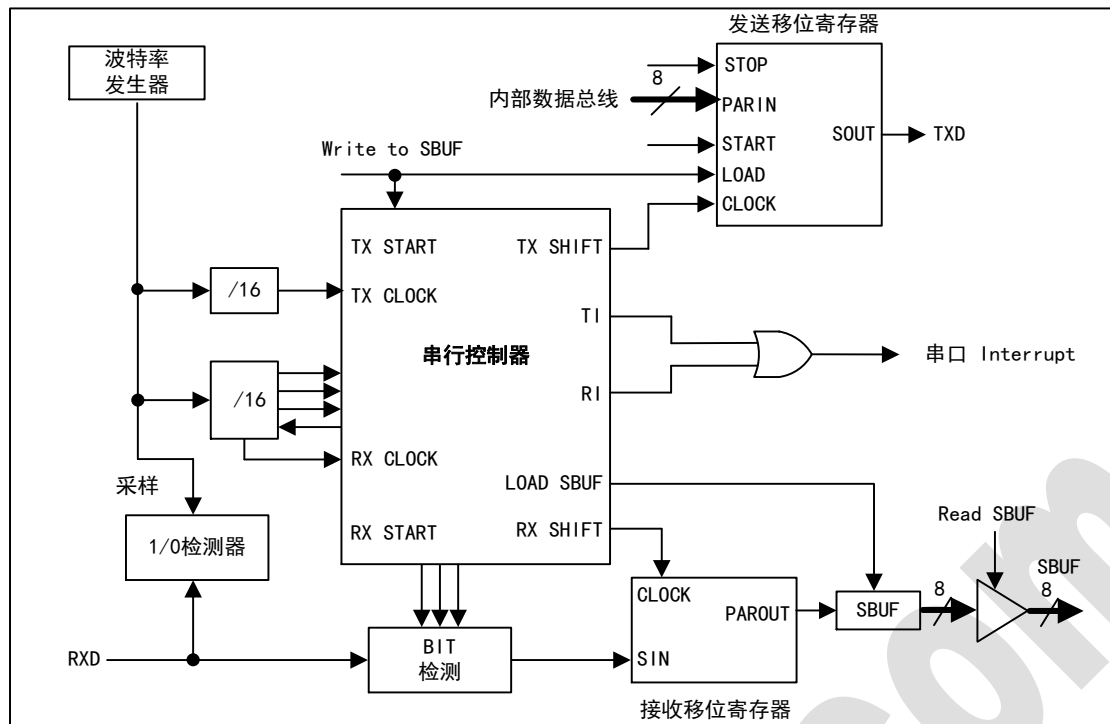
发送移位寄存器

波特率
发生器

8
STOP
内部数据总线
PARIN
START
SOUT
TXD
Write to SBUF
LOAD
CLOCK

TX START
TX SHIFT
/16
TX CLOCK
TI
串行控制器
串口 Interrupt
/16
RI
RX CLOCK
采样
LOAD SBUF
Read SBUF
RX START
RX SHIFT
1/0检测器
SBUF
CLOCK
8
8
PAROUT
SBUF
BIT
检测
RXD
SIN
接收移位寄存器